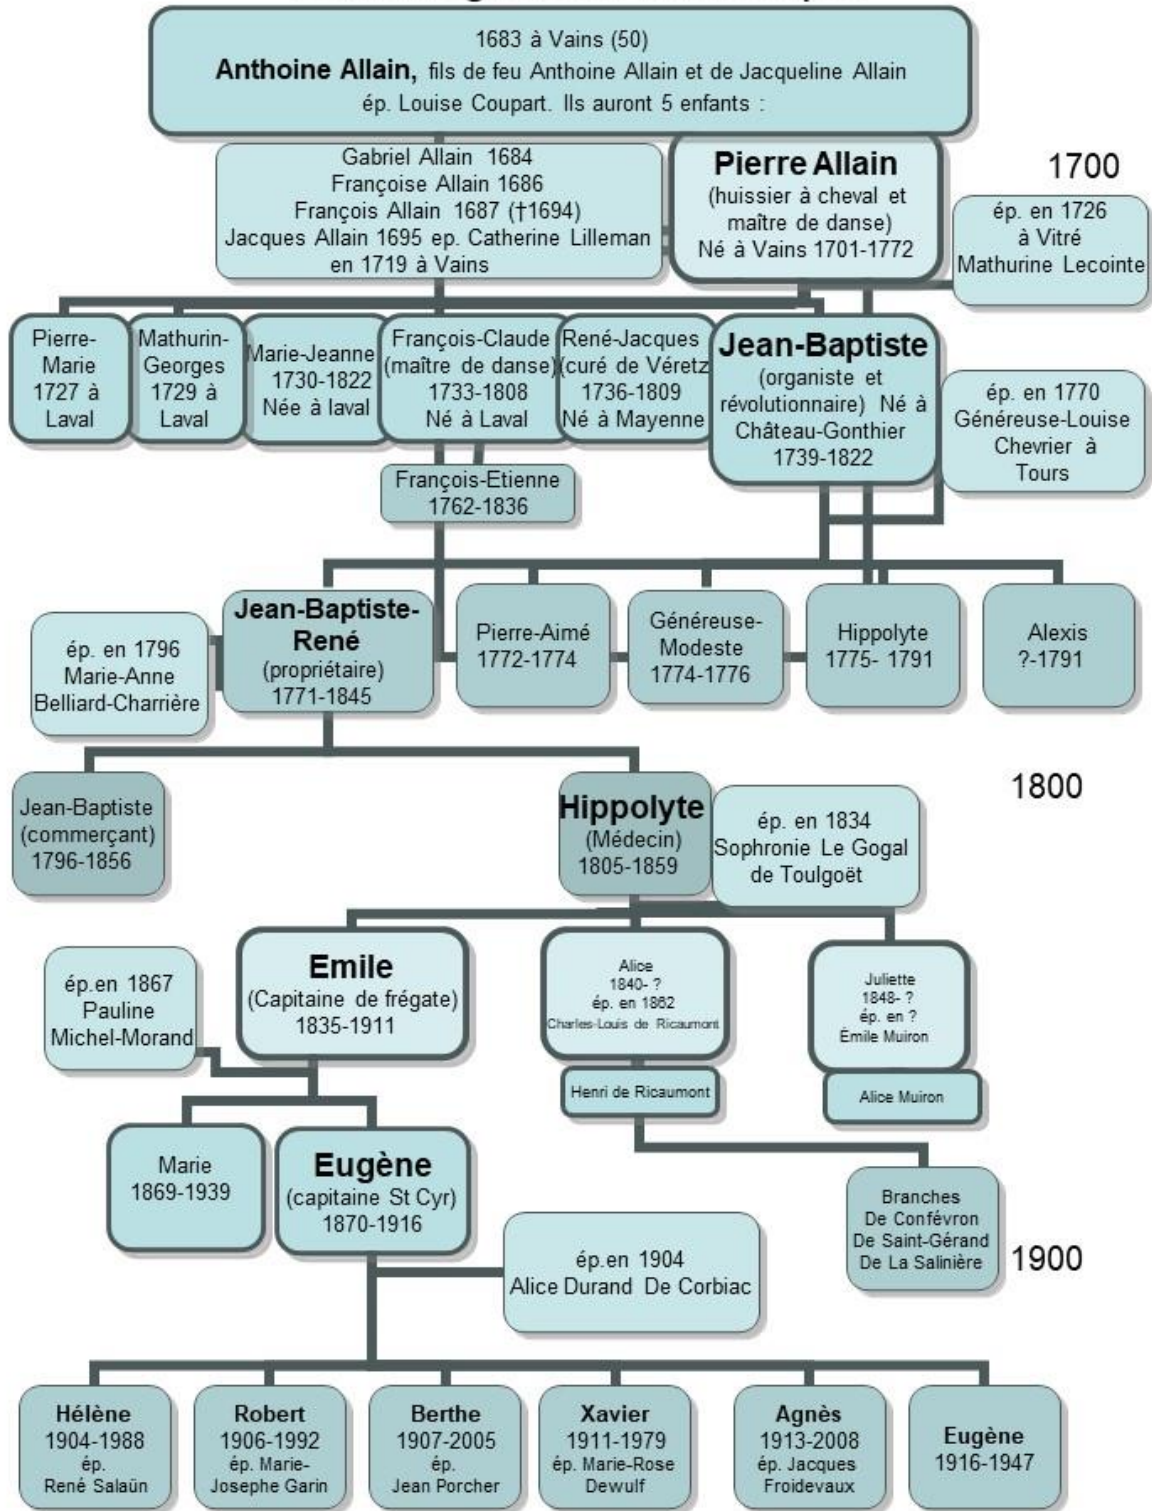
1683 à Vains (50)
**Anthoine Allain,** fils de feu Anthoine Allain et de Jacqueline Allain ép. Louise Coupart. Ils auront 5 enfants :

Gabriel Allain 1684
Françoise Allain 1686
François Allain 1687 (†1694)
Jacques Allain 1695 ep. Catherine Lilleman en 1719 à Vains

**Pierre Allain**
(huissier à cheval et maître de danse)
Né à Vains 1701-1772

1700

ép. en 1726 à Vitré Mathurine Lecointe

Pierre-Marie 1727 à Laval

Mathurin-Georges 1729 à Laval

Marie-Jeanne 1730-1822 Née à laval

François-Claude (maître de danse) 1733-1808 Né à Laval

René-Jacques (curé de Véretz 1736-1809 Né à Mayenne

**Jean-Baptiste**
(organiste et révolutionnaire) Né à Château-Gonthier 1739-1822

ép. en 1770 Généreuse-Louise Chevrier à Tours

François-Etienne 1762-1836

**Jean-Baptiste-René**
(propriétaire)
1771-1845

ép. en 1796 Marie-Anne Belliard-Charrière

Pierre-Aimé 1772-1774

Généreuse-Modeste 1774-1776

Hippolyte 1775- 1791

Alexis ?-1791

1800

Jean-Baptiste (commerçant) 1796-1856

**Hippolyte**
(Médecin)
1805-1859

ép. en 1834 Sophronie Le Gogal de Toulgoët

ép.en 1867 Pauline Michel-Morand

**Emile**
(Capitaine de frégate)
1835-1911

Alice 1840- ? ép. en 1862 Charles-Louis de Ricaumont

Juliette 1848- ? ép. en ? Émile Muiron

Henri de Ricaumont

Alice Muiron

Marie 1869-1939

**Eugène**
(capitaine St Cyr)
1870-1916

ép.en 1904 Alice Durand De Corbiac

Branches De Confévron De Saint-Gérand De La Salinière

1900

**Hélène** 1904-1988 ép. René Salaün

**Robert** 1906-1992 ép. Marie-Josephe Garin

**Berthe** 1907-2005 ép. Jean Porcher

**Xavier** 1911-1979 ép. Marie-Rose Dewulf

**Agnès** 1913-2008 ép. Jacques Froidevaux

**Eugène** 1916-1947